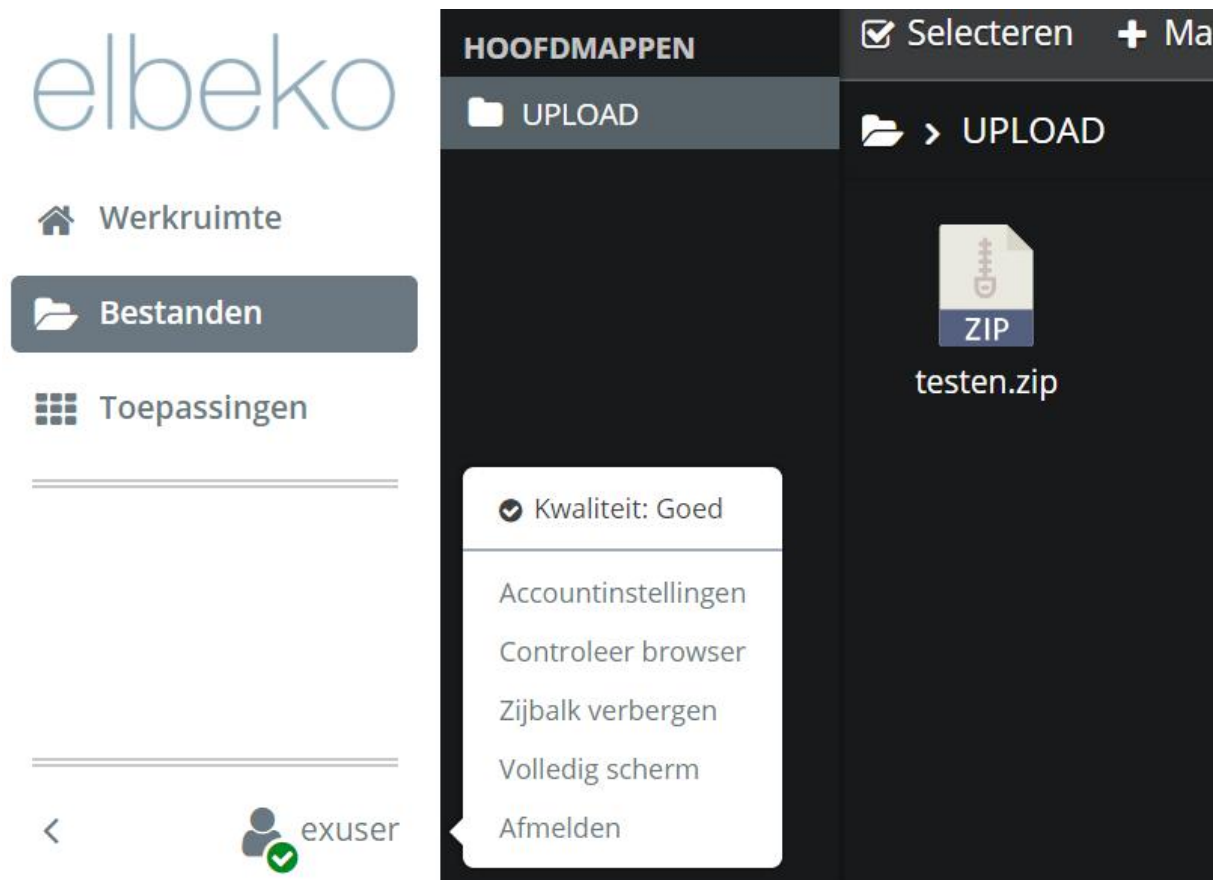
elbeko

Werkruimte

Bestanden

Toepassingen

<

exuser

HOOFDMAPPEN

UPLOAD

Kwaliteit: Goed

Accountinstellingen

Controleer browser

Zijbalk verbergen

Volledig scherm

Afmelden

Selecteren

+ Ma

> UPLOAD

ZIP

testen.zip